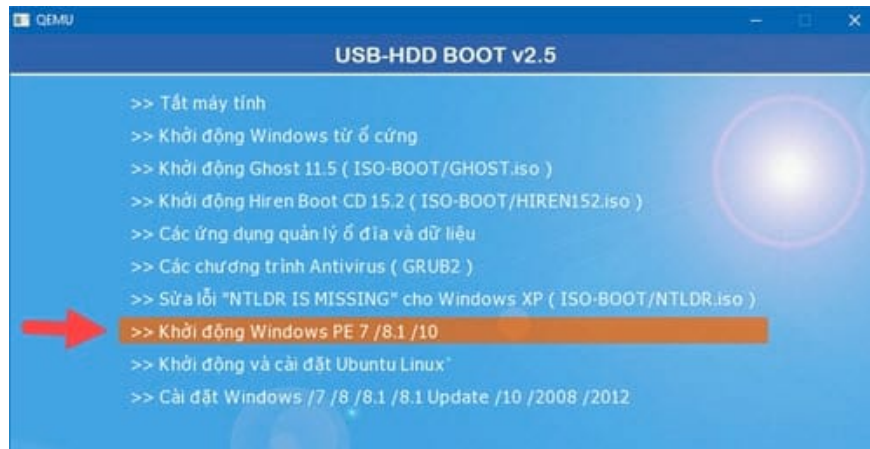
QEMU

USB-HDD BOOT v2.5

>> Tắt máy tính
>> Khởi động Windows từ ổ cứng
>> Khởi động Ghost 11.5 ( ISO-BOOT/GHOST.iso )
>> Khởi động Hiren Boot CD 15.2 ( ISO-BOOT/HIREN152.iso )
>> Các ứng dụng quản lý ổ đĩa và dữ liệu
>> Các chương trình Antivirus ( GRUB2 )
>> Sửa lỗi "NTLDR IS MISSING" cho Windows XP ( ISO-BOOT/NTLDR.iso )
>> Khởi động Windows PE 7 /8.1 /10
>> Khởi động và cài đặt Ubuntu Linux
>> Cài đặt Windows /7 /8 /8.1 /8.1 Update /10 /2008 /2012